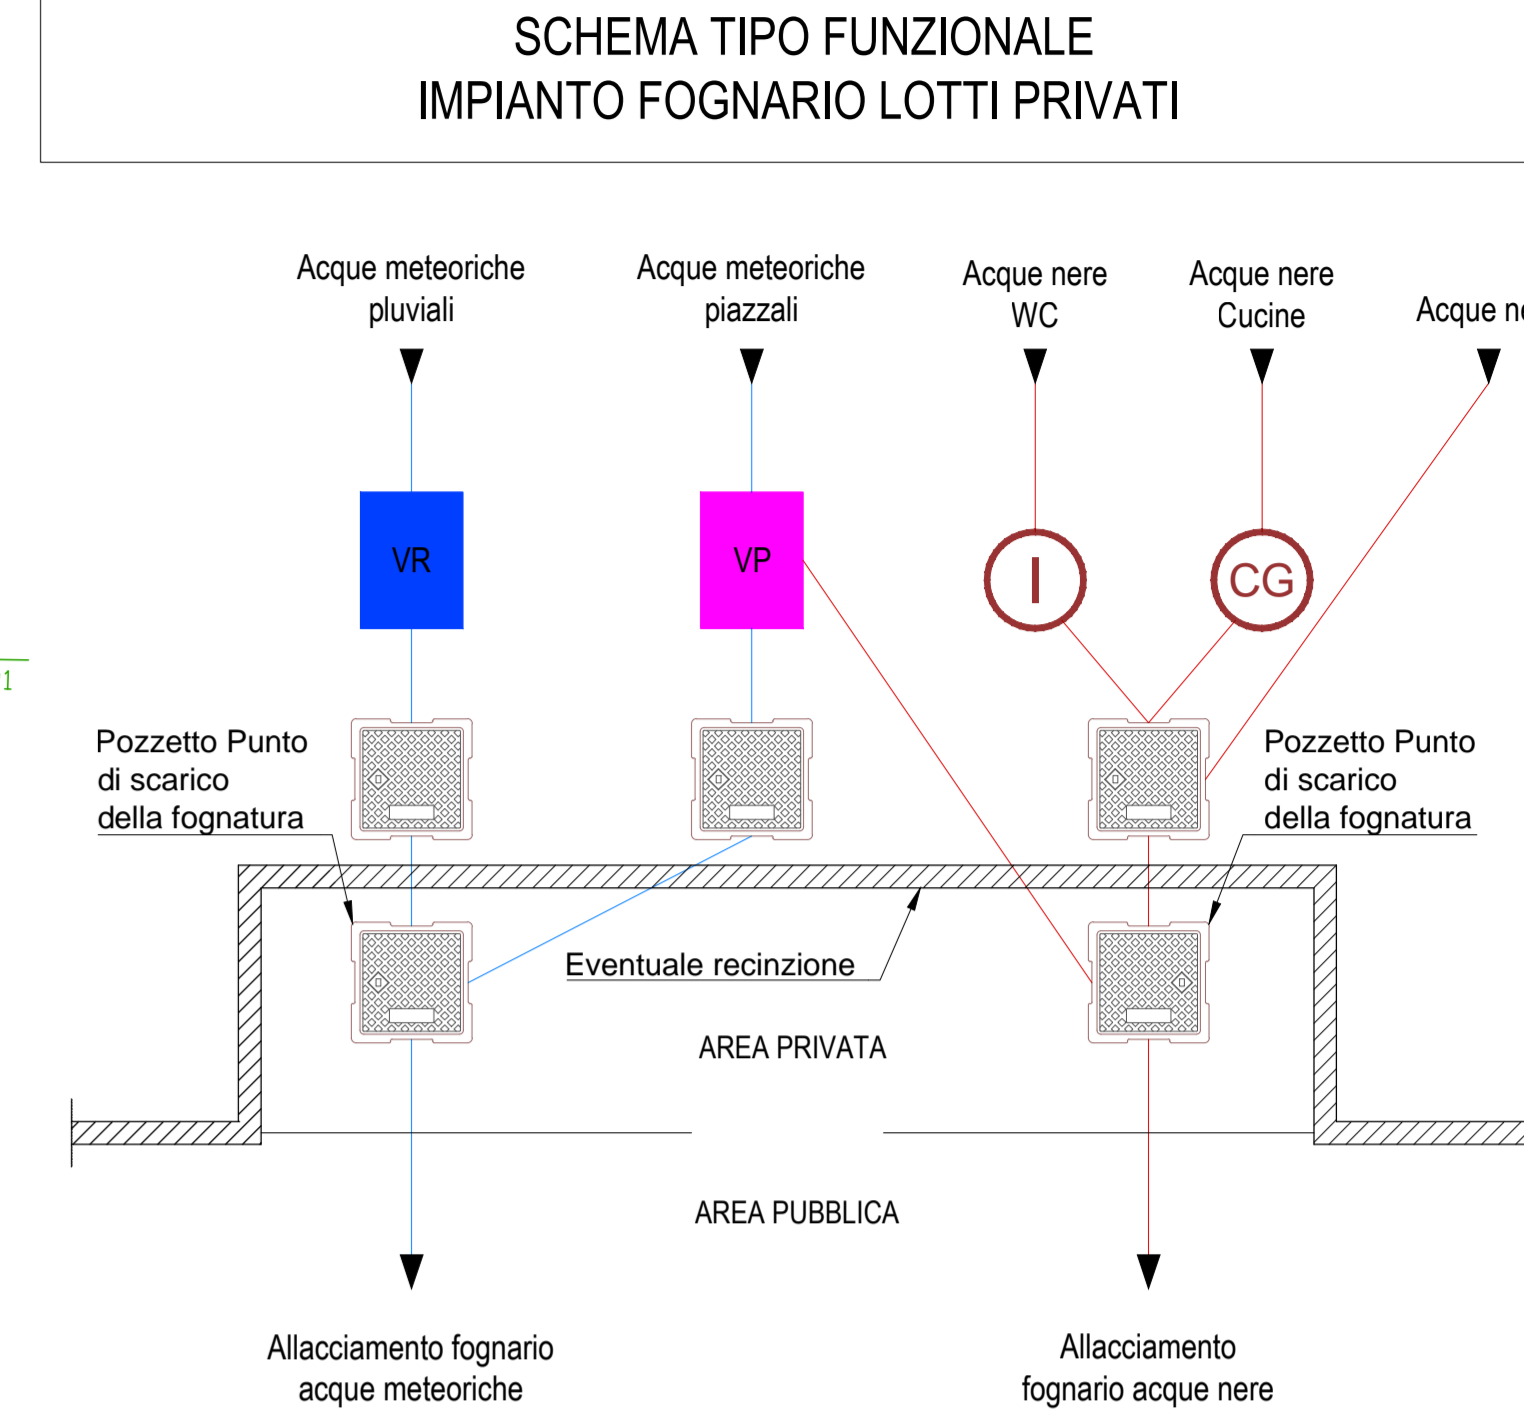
SCHEMA TIPO FUNZIONALE
IMPIANTO FOGNARIO LOTTI PRIVATI

Acque meteoriche pluviali

Acque meteoriche piazzali

Acque nere WC

Acque nere Cucine

Acque n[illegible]

VR

VP

I

CG

1

Pozzetto Punto di scarico della fognatura

Pozzetto Punto di scarico della fognatura

Eventuale recinzione

AREA PRIVATA

AREA PUBBLICA

Allacciamento fognario acque meteoriche

Allacciamento fognario acque nere